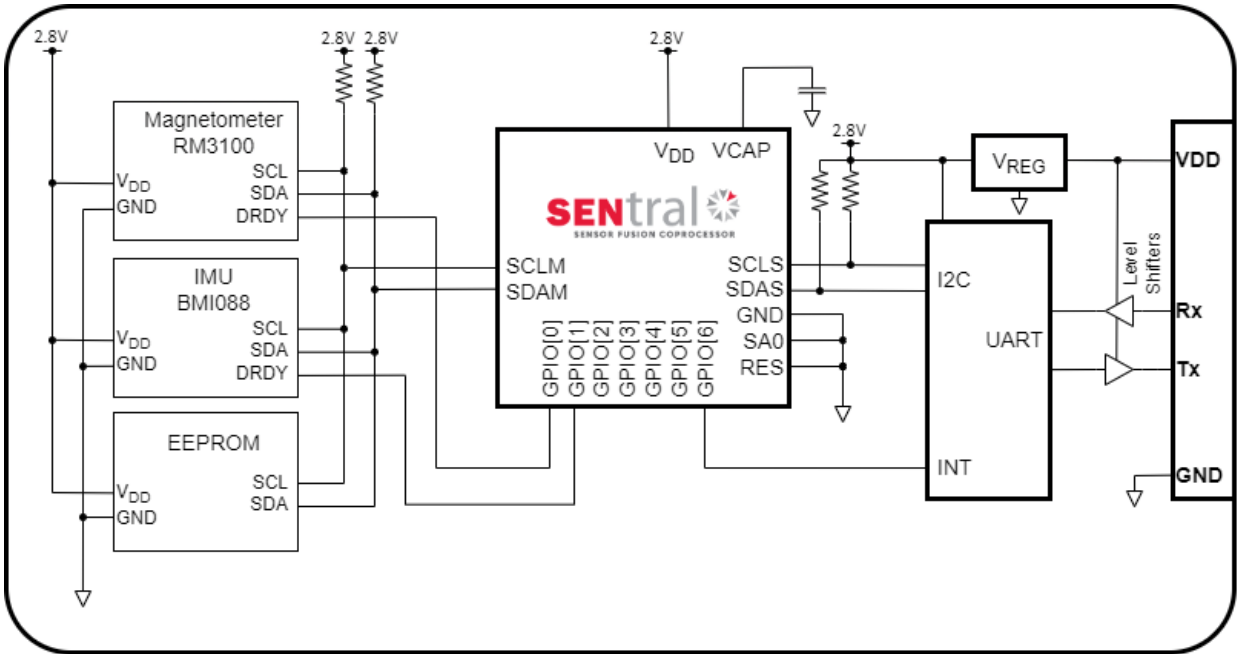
2.8V

2.8V 2.8V

2.8V

Magnetometer
RM3100

$V_{DD}$
GND

SCL
SDA
DRDY

IMU
BMI088

$V_{DD}$
GND

SCL
SDA
DRDY

EEPROM

$V_{DD}$
GND

SCL
SDA

$V_{DD}$ VCAP

SENtral
SENSOR FUSION COPROCESSOR

SCLM
SDAM

SCLS
SDAS
GND
SA0
RES

GPIO[0] GPIO[1] GPIO[2] GPIO[3] GPIO[4] GPIO[5] GPIO[6]

2.8V

$V_{REG}$

I2C

UART

INT

Level Shifters

VDD

Rx

Tx

GND